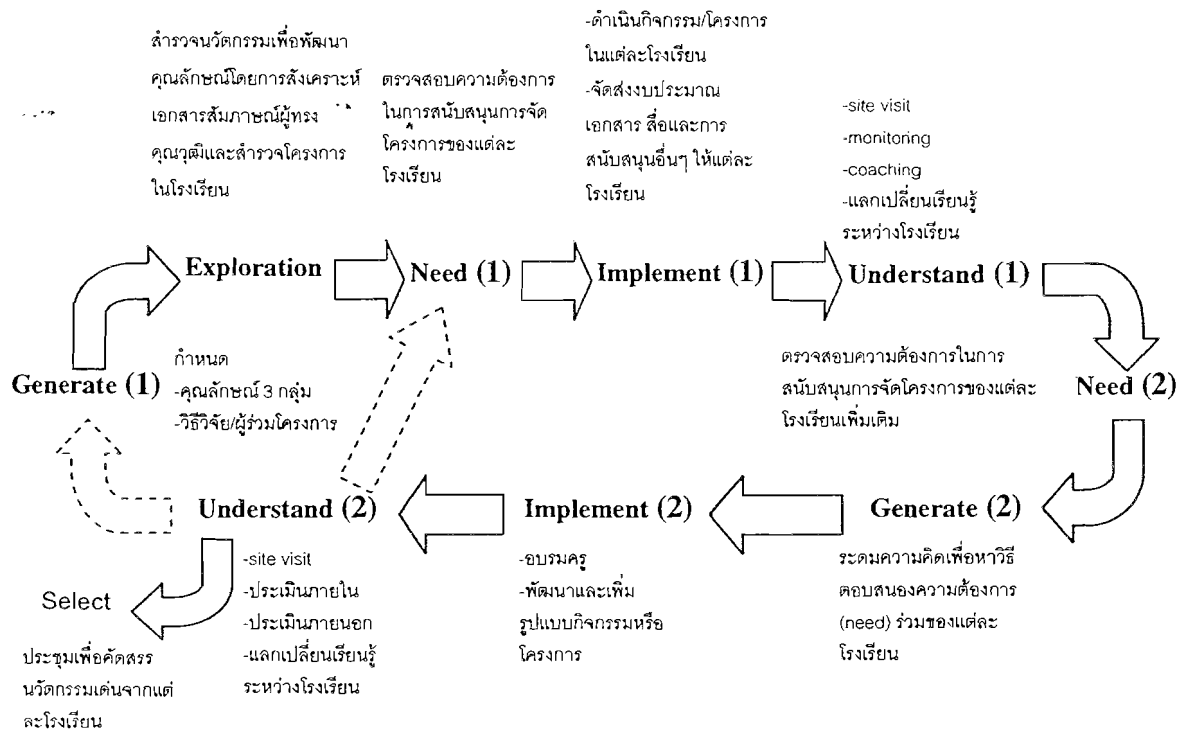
สำรวจนวัตกรรมเพื่อพัฒนาคุณลักษณ์โดยการสังเคราะห์เอกสารสัมภาษณ์ผู้ทรงคุณวุฒิและสำรวจโครงการในโรงเรียน

ตรวจสอบความต้องการในการสนับสนุนการจัดโครงการของแต่ละโรงเรียน

-ดำเนินกิจกรรม/โครงการในแต่ละโรงเรียน
-จัดส่งงบประมาณ เอกสาร สื่อและการสนับสนุนอื่นๆ ให้แต่ละโรงเรียน

-site visit
-monitoring
-coaching
-แลกเปลี่ยนเรียนรู้ระหว่างโรงเรียน

Exploration

Need (1)

Implement (1)

Understand (1)

Generate (1)

กำหนด
-คุณลักษณ์ 3 กลุ่ม
-วิธีวิจัย/ผู้ร่วมโครงการ

ตรวจสอบความต้องการในการสนับสนุนการจัดโครงการของแต่ละโรงเรียนเพิ่มเติม

Need (2)

Understand (2)

Implement (2)

Generate (2)

-site visit
-ประเมินภายใน
-ประเมินภายนอก
-แลกเปลี่ยนเรียนรู้ระหว่างโรงเรียน

-อบรมครู
-พัฒนาและเพิ่มรูปแบบกิจกรรมหรือโครงการ

ระดมความคิดเพื่อหาวิธีตอบสนองความต้องการ (need) ร่วมของแต่ละโรงเรียน

Select

ประชุมเพื่อคัดสรรนวัตกรรมเด่นจากแต่ละโรงเรียน